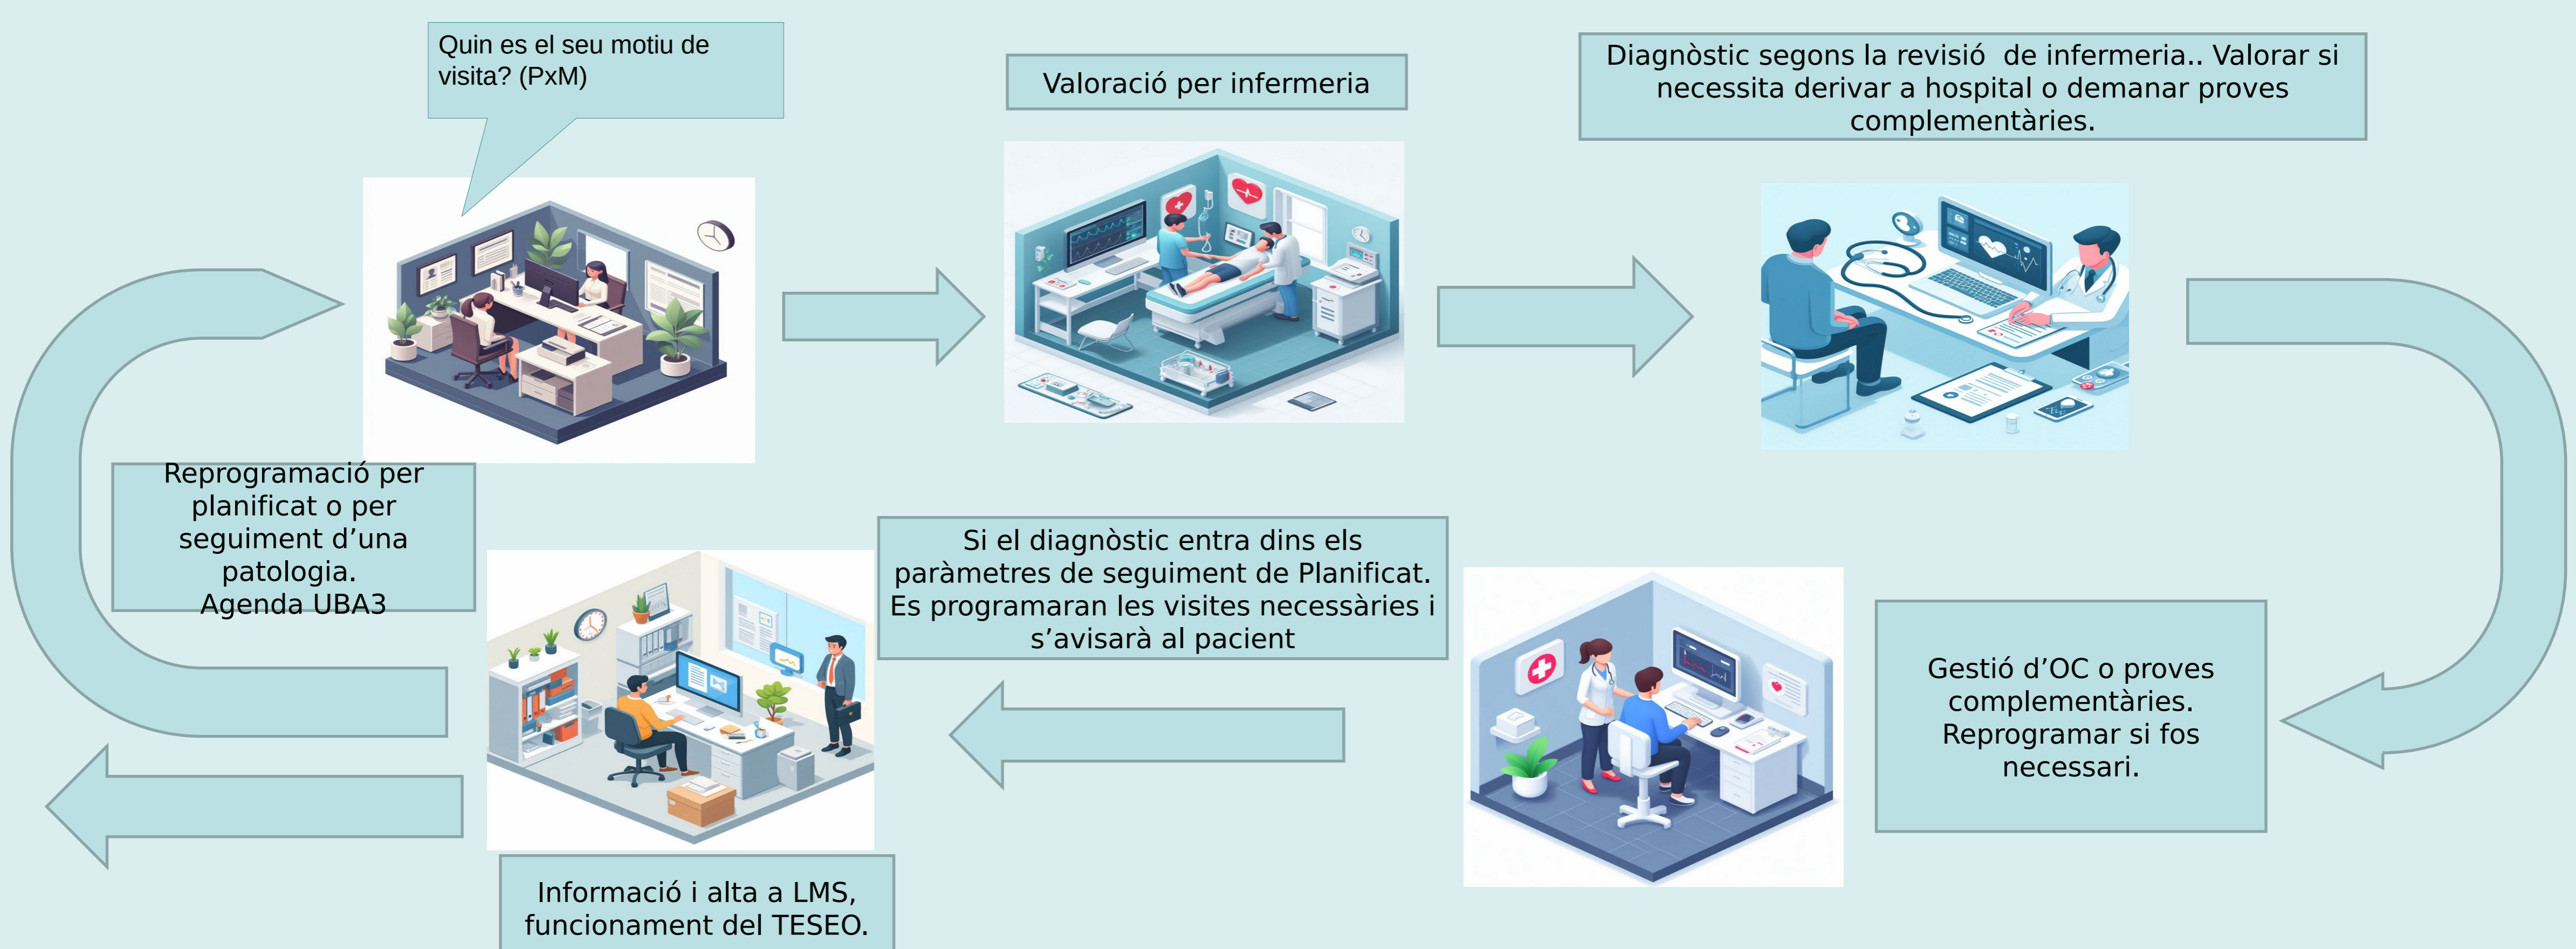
Quin es el seu motiu de visita? (PxM)

Valoració per infermeria

Diagnòstic segons la revisió de infermeria.. Valorar si necessita derivar a hospital o demanar proves complementàries.

Reprogramació per planificat o per seguiment d’una patologia.
Agenda UBA3

Si el diagnòstic entra dins els paràmetres de seguiment de Planificat. Es programaran les visites necessàries i s’avisarà al pacient

Gestió d’OC o proves complementàries. Reprogramar si fos necessari.

Informació i alta a LMS, funcionament del TESEO.